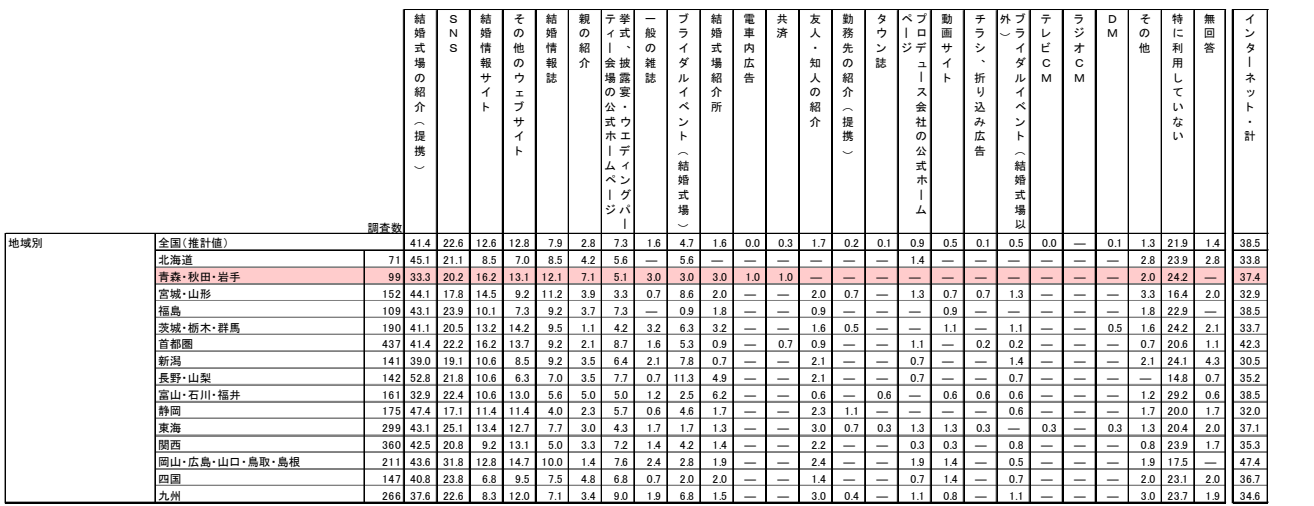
| | | 調査数 | 結婚式場の紹介（提携） | SNS | 結婚情報サイト | その他のウェブサイト | 結婚情報誌 | 親の紹介 | 挙式、披露宴・ウエディングパーティー会場の公式ホームページ | 一般の雑誌 | ブライダルイベント（結婚式場） | 結婚式場紹介所 | 電車内広告 | 共済 | 友人・知人の紹介 | 勤務先の紹介（提携） | タウン誌 | プロデュース会社の公式ホームページ | 動画サイト | チラシ、折り込み広告 | ブライダルイベント（結婚式場以外） | テレビCM | ラジオCM | DM | その他 | 特に利用していない | 無回答 | インターネット・計 |
|---|---|---|---|---|---|---|---|---|---|---|---|---|---|---|---|---|---|---|---|---|---|---|---|---|---|---|---|---|
| 地域別 | 全国（推計値） | | 41.4 | 22.6 | 12.6 | 12.8 | 7.9 | 2.8 | 7.3 | 1.6 | 4.7 | 1.6 | 0.0 | 0.3 | 1.7 | 0.2 | 0.1 | 0.9 | 0.5 | 0.1 | 0.5 | 0.0 | — | 0.1 | 1.3 | 21.9 | 1.4 | 38.5 |
| | 北海道 | 71 | 45.1 | 21.1 | 8.5 | 7.0 | 8.5 | 4.2 | 5.6 | — | 5.6 | — | — | — | — | — | — | 1.4 | — | — | — | — | — | — | 2.8 | 23.9 | 2.8 | 33.8 |
| | 青森・秋田・岩手 | 99 | 33.3 | 20.2 | 16.2 | 13.1 | 12.1 | 7.1 | 5.1 | 3.0 | 3.0 | 3.0 | 1.0 | 1.0 | — | — | — | — | — | — | — | — | — | — | 2.0 | 24.2 | — | 37.4 |
| | 宮城・山形 | 152 | 44.1 | 17.8 | 14.5 | 9.2 | 11.2 | 3.9 | 3.3 | 0.7 | 8.6 | 2.0 | — | — | 2.0 | 0.7 | — | 1.3 | 0.7 | 0.7 | 1.3 | — | — | — | 3.3 | 16.4 | 2.0 | 32.9 |
| | 福島 | 109 | 43.1 | 23.9 | 10.1 | 7.3 | 9.2 | 3.7 | 7.3 | — | 0.9 | 1.8 | — | — | 0.9 | — | — | — | 0.9 | — | — | — | — | — | 1.8 | 22.9 | — | 38.5 |
| | 茨城・栃木・群馬 | 190 | 41.1 | 20.5 | 13.2 | 14.2 | 9.5 | 1.1 | 4.2 | 3.2 | 6.3 | 3.2 | — | — | 1.6 | 0.5 | — | — | 1.1 | — | 1.1 | — | — | 0.5 | 1.6 | 24.2 | 2.1 | 33.7 |
| | 首都圏 | 437 | 41.4 | 22.2 | 16.2 | 13.7 | 9.2 | 2.1 | 8.7 | 1.6 | 5.3 | 0.9 | — | 0.7 | 0.9 | — | — | 1.1 | — | 0.2 | 0.2 | — | — | — | 0.7 | 20.6 | 1.1 | 42.3 |
| | 新潟 | 141 | 39.0 | 19.1 | 10.6 | 8.5 | 9.2 | 3.5 | 6.4 | 2.1 | 7.8 | 0.7 | — | — | 2.1 | — | — | 0.7 | — | — | 1.4 | — | — | — | 2.1 | 24.1 | 4.3 | 30.5 |
| | 長野・山梨 | 142 | 52.8 | 21.8 | 10.6 | 6.3 | 7.0 | 3.5 | 7.7 | 0.7 | 11.3 | 4.9 | — | — | 2.1 | — | — | 0.7 | — | — | 0.7 | — | — | — | — | 14.8 | 0.7 | 35.2 |
| | 富山・石川・福井 | 161 | 32.9 | 22.4 | 10.6 | 13.0 | 5.6 | 5.0 | 5.0 | 1.2 | 2.5 | 6.2 | — | — | 0.6 | — | 0.6 | — | 0.6 | 0.6 | 0.6 | — | — | — | 1.2 | 29.2 | 0.6 | 38.5 |
| | 静岡 | 175 | 47.4 | 17.1 | 11.4 | 11.4 | 4.0 | 2.3 | 5.7 | 0.6 | 4.6 | 1.7 | — | — | 2.3 | 1.1 | — | — | — | — | 0.6 | — | — | — | 1.7 | 20.0 | 1.7 | 32.0 |
| | 東海 | 299 | 43.1 | 25.1 | 13.4 | 12.7 | 7.7 | 3.0 | 4.3 | 1.7 | 1.7 | 1.3 | — | — | 3.0 | 0.7 | 0.3 | 1.3 | 1.3 | 0.3 | — | 0.3 | — | 0.3 | 1.3 | 20.4 | 2.0 | 37.1 |
| | 関西 | 360 | 42.5 | 20.8 | 9.2 | 13.1 | 5.0 | 3.3 | 7.2 | 1.4 | 4.2 | 1.4 | — | — | 2.2 | — | — | 0.3 | 0.3 | — | 0.8 | — | — | — | 0.8 | 23.9 | 1.7 | 35.3 |
| | 岡山・広島・山口・鳥取・島根 | 211 | 43.6 | 31.8 | 12.8 | 14.7 | 10.0 | 1.4 | 7.6 | 2.4 | 2.8 | 1.9 | — | — | 2.4 | — | — | 1.9 | 1.4 | — | 0.5 | — | — | — | 1.9 | 17.5 | — | 47.4 |
| | 四国 | 147 | 40.8 | 23.8 | 6.8 | 9.5 | 7.5 | 4.8 | 6.8 | 0.7 | 2.0 | 2.0 | — | — | 1.4 | — | — | 0.7 | 1.4 | — | 0.7 | — | — | — | 2.0 | 23.1 | 2.0 | 36.7 |
| | 九州 | 266 | 37.6 | 22.6 | 8.3 | 12.0 | 7.1 | 3.4 | 9.0 | 1.9 | 6.8 | 1.5 | — | — | 3.0 | 0.4 | — | 1.1 | 0.8 | — | 1.1 | — | — | — | 3.0 | 23.7 | 1.9 | 34.6 |